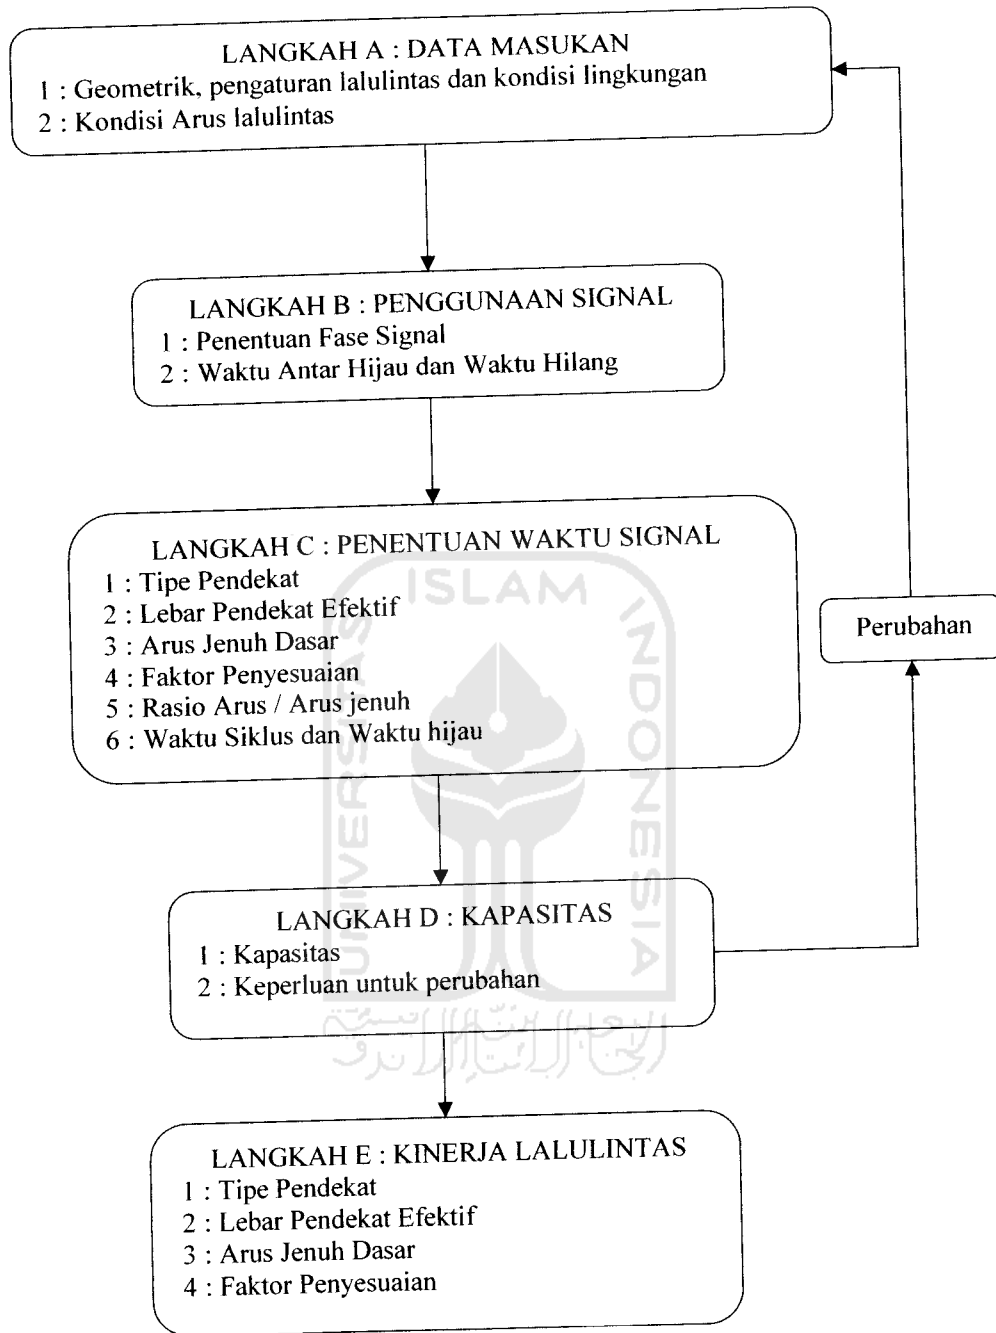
LANGKAH A : DATA MASUKAN
1 : Geometrik, pengaturan lalulintas dan kondisi lingkungan
2 : Kondisi Arus lalulintas

LANGKAH B : PENGGUNAAN SIGNAL
1 : Penentuan Fase Signal
2 : Waktu Antar Hijau dan Waktu Hilang

LANGKAH C : PENENTUAN WAKTU SIGNAL
1 : Tipe Pendekat
2 : Lebar Pendekat Efektif
3 : Arus Jenuh Dasar
4 : Faktor Penyesuaian
5 : Rasio Arus / Arus jenuh
6 : Waktu Siklus dan Waktu hijau

Perubahan

LANGKAH D : KAPASITAS
1 : Kapasitas
2 : Keperluan untuk perubahan

LANGKAH E : KINERJA LALULINTAS
1 : Tipe Pendekat
2 : Lebar Pendekat Efektif
3 : Arus Jenuh Dasar
4 : Faktor Penyesuaian

ISLAM INDONESIA UNIVERSITAS